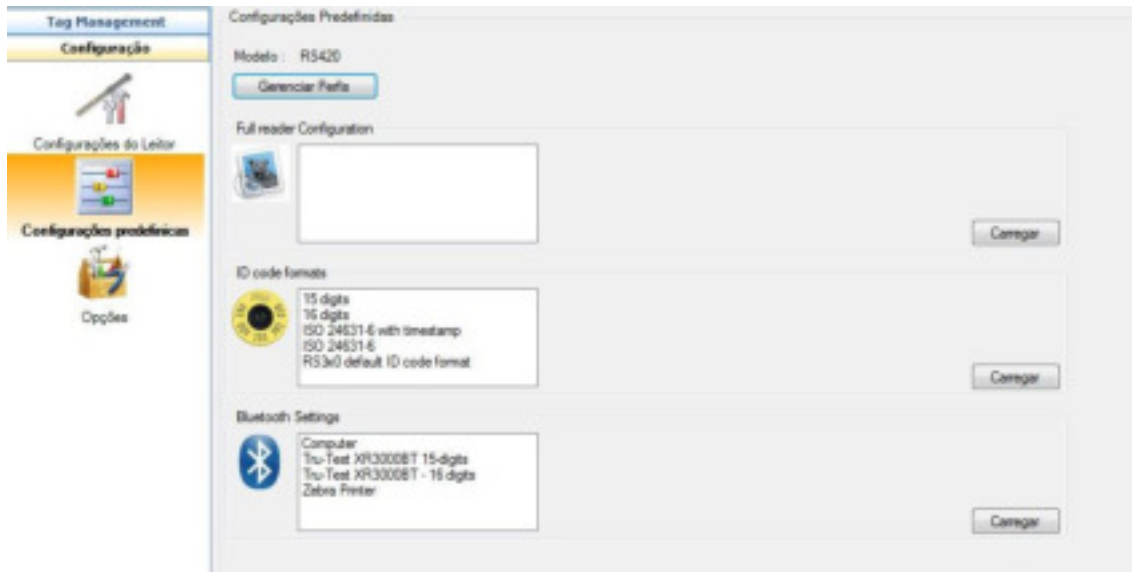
Tag Management
Configuração
Configurações do Leitor
Configurações predefinicas
Opções

Configurações Predefinidas
Modelo : RS420
Gerenciar Perfis

Full reader Configuration
Carregar

ID code formats
15 digits
16 digits
ISO 24631-6 with timestamp
ISO 24631-6
RS3x0 default ID code format
Carregar

Bluetooth Settings
Computer
Tru-Test XR3000BT 15-digits
Tru-Test XR3000BT - 16 digits
Zebra Printer
Carregar